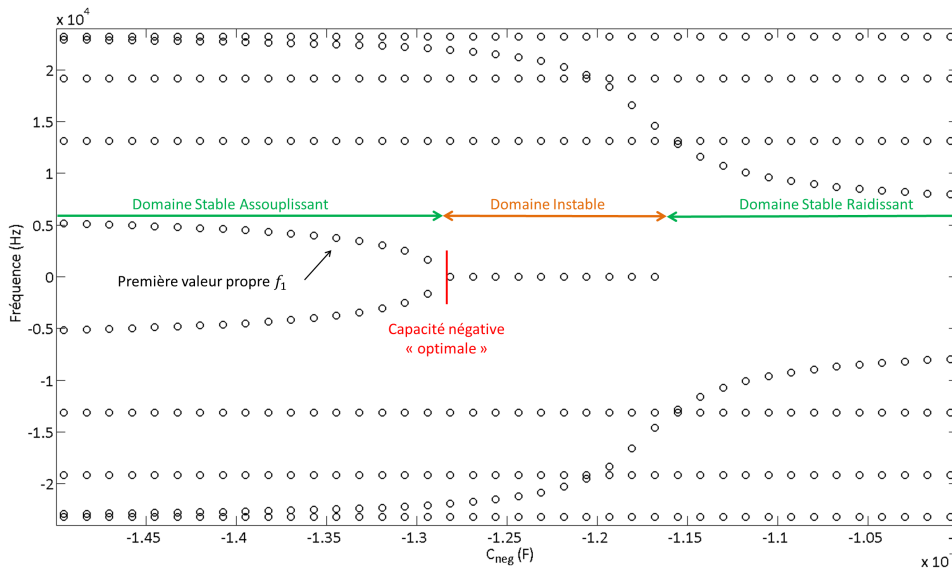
x $10^4$

2

1.5

1

0.5

0

-0.5

-1

-1.5

-2

Fréquence (Hz)

Domaine Stable Assouplissant

Domaine Instable

Domaine Stable Raidissant

Première valeur propre $f_1$

Capacité négative « optimale »

-1.45 -1.4 -1.35 -1.3 -1.25 -1.2 -1.15 -1.1 -1.05

$C_{neg}$ (F)

x 10